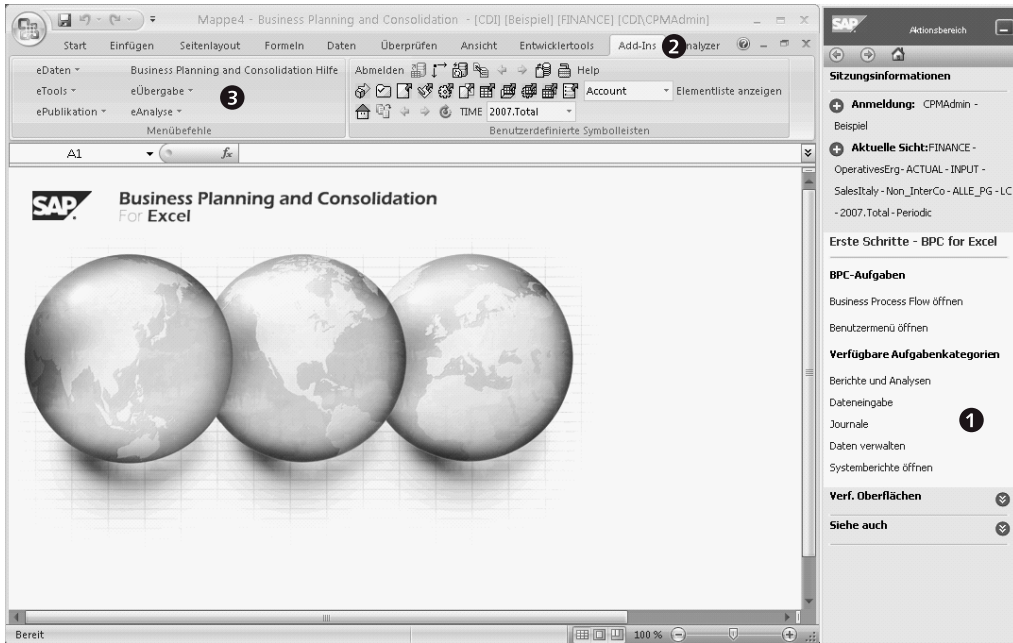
Mappe4 - Business Planning and Consolidation - [CDI] [Beispiel] [FINANCE] [CDI\CPMAdmin]

Start Einfügen Seitenlayout Formeln Daten Überprüfen Ansicht Entwicklertools Add-Ins 2 nalyzer

eDaten ▾ Business Planning and Consolidation Hilfe
eTools ▾ eÜbergabe ▾ 3
ePublikation ▾ eAnalyse ▾
Menübefehle

Abmelden Help
Account Elementliste anzeigen
TIME 2007.Total
Benutzerdefinierte Symbolleisten

A1 $f_x$

SAP Business Planning and Consolidation
For Excel

Bereit 100 %

SAP Aktionsbereich

Sitzungsinformationen

Anmeldung: CPMAdmin - Beispiel

Aktuelle Sicht:FINANCE - OperativesErg - ACTUAL - INPUT - SalesItaly - Non_InterCo - ALLE_PG - LC - 2007.Total - Periodic

Erste Schritte - BPC for Excel

BPC-Aufgaben

Business Process Flow öffnen

Benutzermenü öffnen

Verfügbare Aufgabenkategorien

Berichte und Analysen

Dateneingabe

Journale 1

Daten verwalten

Systemberichte öffnen

Verf. Oberflächen

Siehe auch